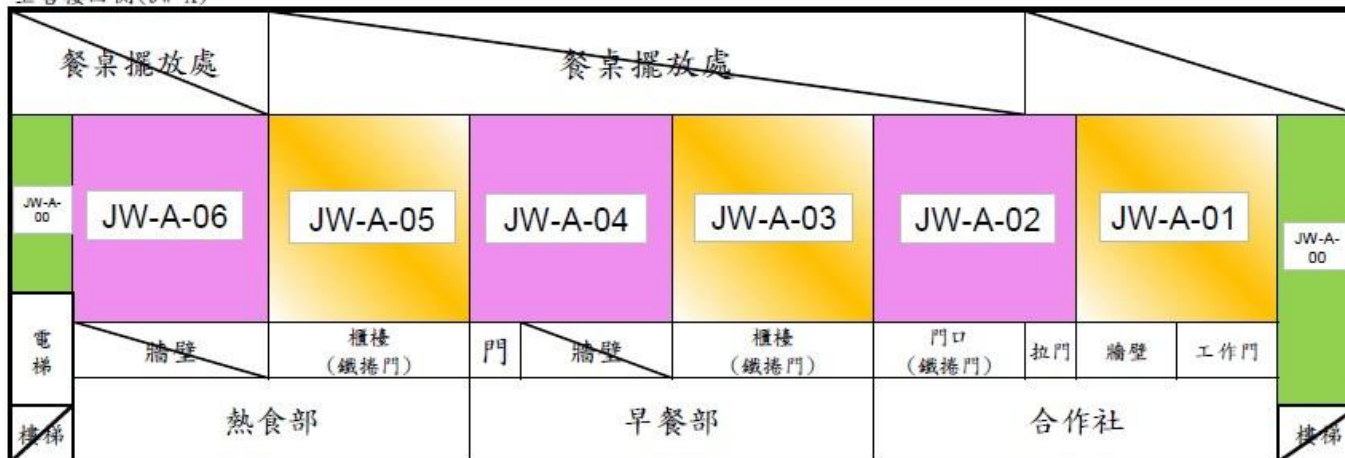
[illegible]

餐桌擺放處

餐桌擺放處

JW-A-00

JW-A-06

JW-A-05

JW-A-04

JW-A-03

JW-A-02

JW-A-01

JW-A-00

電梯

牆壁

櫃檯 (鐵捲門)

門

牆壁

櫃檯 (鐵捲門)

門口 (鐵捲門)

拉門

牆壁

工作門

樓梯

熱食部

早餐部

合作社

樓梯